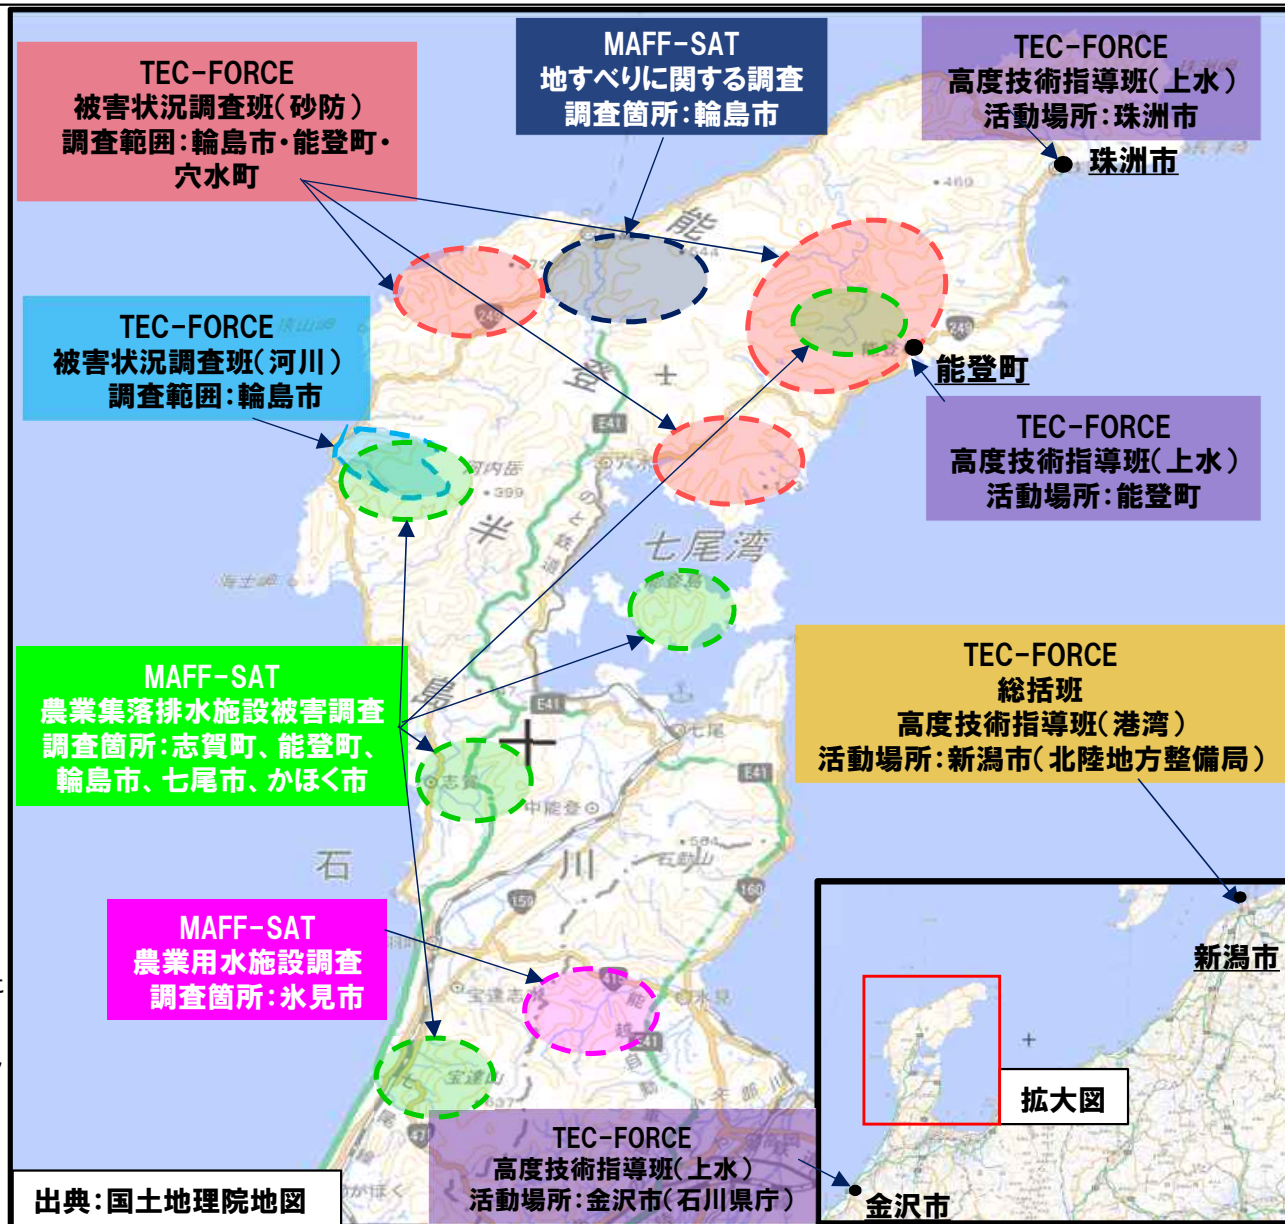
TEC-FORCE
被害状況調査班(砂防)
調査範囲:輪島市・能登町・穴水町

MAFF-SAT
地すべりに関する調査
調査箇所:輪島市

TEC-FORCE
高度技術指導班(上水)
活動場所:珠洲市

珠洲市

TEC-FORCE
被害状況調査班(河川)
調査範囲:輪島市

能登町

TEC-FORCE
高度技術指導班(上水)
活動場所:能登町

七尾湾

MAFF-SAT
農業集落排水施設被害調査
調査箇所:志賀町、能登町、輪島市、七尾市、かほく市

TEC-FORCE
総括班
高度技術指導班(港湾)
活動場所:新潟市(北陸地方整備局)

石

川

MAFF-SAT
農業用水施設調査
調査箇所:氷見市

新潟市

拡大図

TEC-FORCE
高度技術指導班(上水)
活動場所:金沢市(石川県庁)

出典:国土地理院地図

金沢市